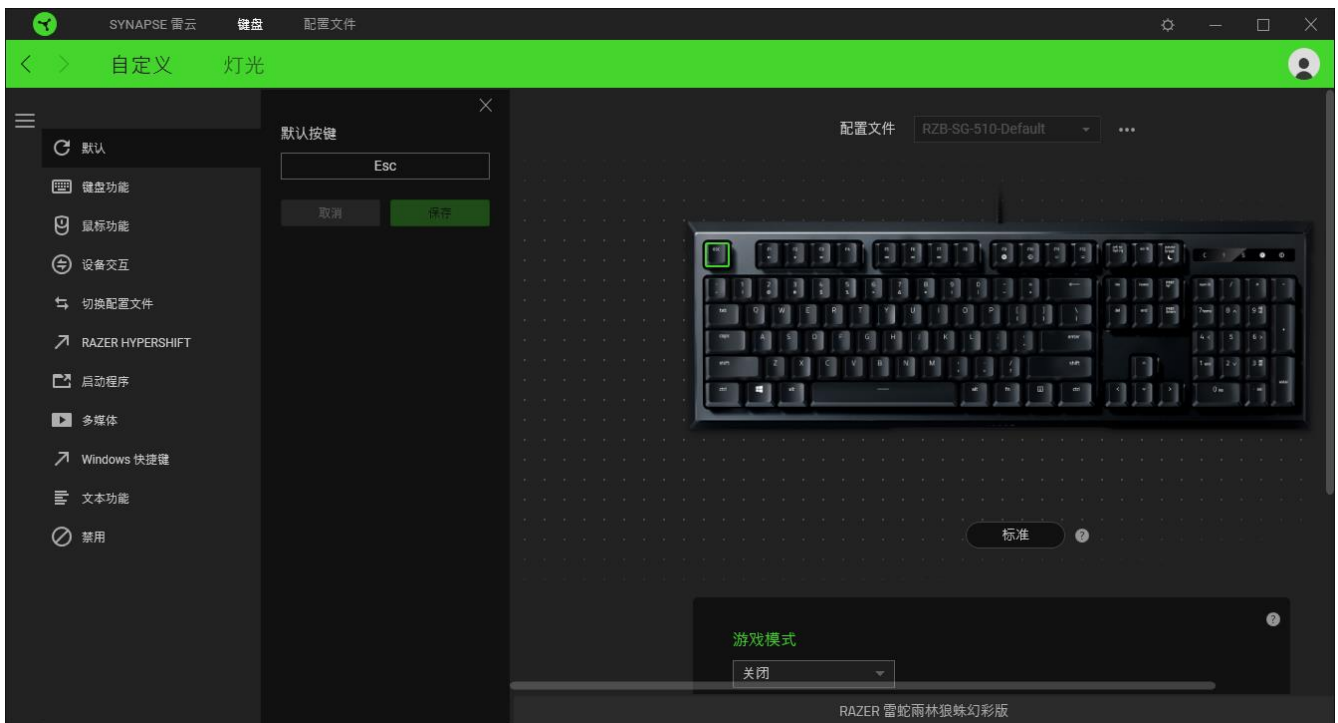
SYNAPSE 雷云 键盘 配置文件

自定义 灯光

默认
键盘功能
鼠标功能
设备交互
切换配置文件
RAZER HYPERSHIFT
启动程序
多媒体
Windows 快捷键
文本功能
禁用

默认按键
Esc
取消 保存

配置文件 RZB-SG-510-Default ···

标准

游戏模式
关闭

RAZER 雷蛇雨林狼蛛幻彩版